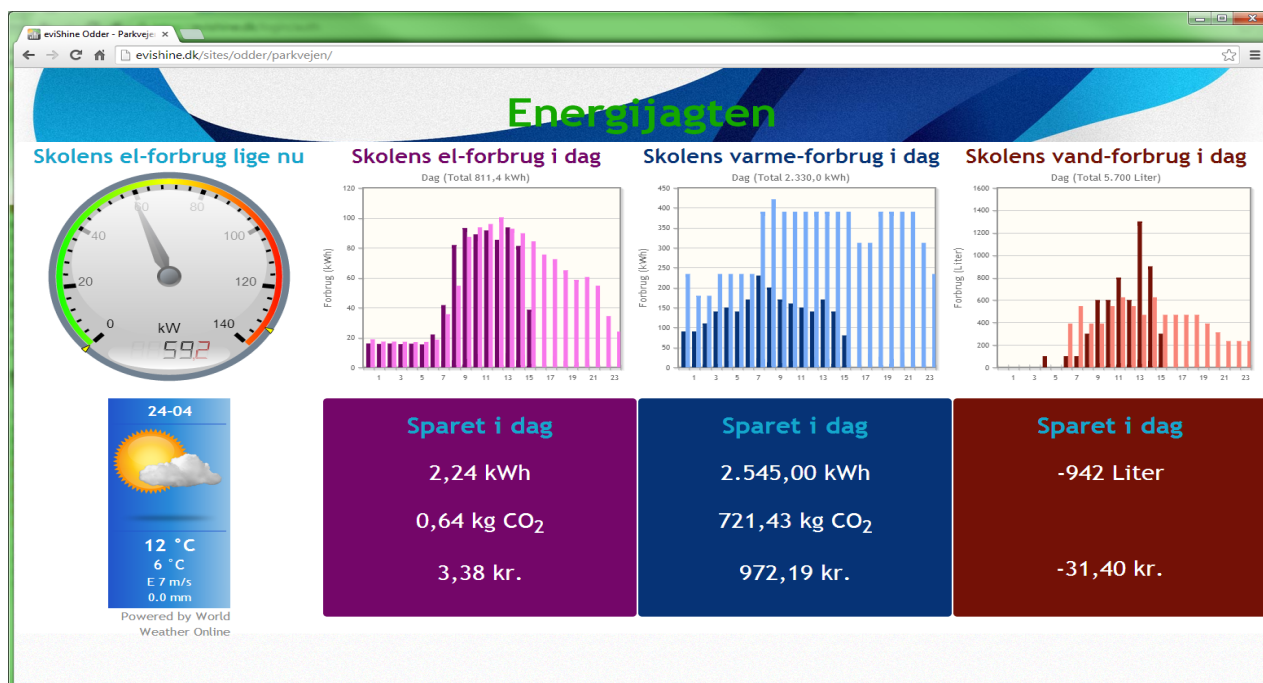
eviShine Odder - Parkvej ×

evishine.dk/sites/odder/parkvejen/

Energijagten

Skolens el-forbrug lige nu

0 20 40 60 80 100 120 140

kW

59.2

Skolens el-forbrug i dag

Dag (Total 811,4 kWh)

Forbrug (kWh)

0 20 40 60 80 100 120

1 3 5 7 9 11 13 15 17 19 21 23

Skolens varme-forbrug i dag

Dag (Total 2.330,0 kWh)

Forbrug (kWh)

0 50 100 150 200 250 300 350 400 450

1 3 5 7 9 11 13 15 17 19 21 23

Skolens vand-forbrug i dag

Dag (Total 5.700 Liter)

Forbrug (Liter)

0 200 400 600 800 1000 1200 1400 1600

1 3 5 7 9 11 13 15 17 19 21 23

24-04

12 °C
6 °C
E 7 m/s
0.0 mm

Powered by World Weather Online

Sparet i dag

2,24 kWh

0,64 kg $CO_2$

3,38 kr.

Sparet i dag

2.545,00 kWh

721,43 kg $CO_2$

972,19 kr.

Sparet i dag

-942 Liter

-31,40 kr.